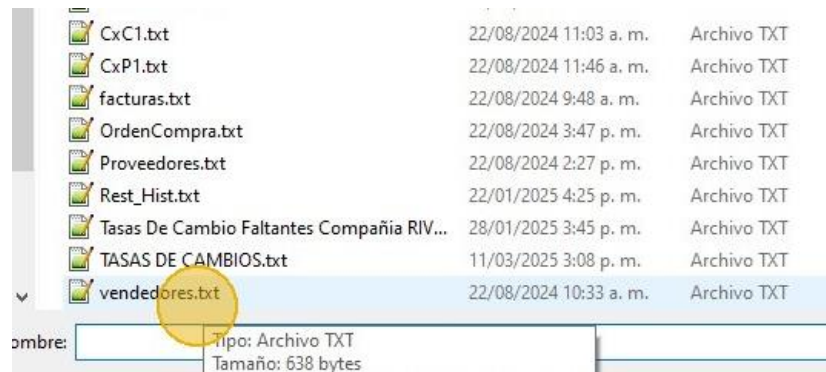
| | | |
|---|---|---|
| CxC1.txt | 22/08/2024 11:03 a. m. | Archivo TXT |
| CxP1.txt | 22/08/2024 11:46 a. m. | Archivo TXT |
| facturas.txt | 22/08/2024 9:48 a. m. | Archivo TXT |
| OrdenCompra.txt | 22/08/2024 3:47 p. m. | Archivo TXT |
| Proveedores.txt | 22/08/2024 2:27 p. m. | Archivo TXT |
| Rest_Hist.txt | 22/01/2025 4:25 p. m. | Archivo TXT |
| Tasas De Cambio Faltantes Compañia RIV... | 28/01/2025 3:45 p. m. | Archivo TXT |
| TASAS DE CAMBIOS.txt | 11/03/2025 3:08 p. m. | Archivo TXT |
| vendedores.txt | 22/08/2024 10:33 a. m. | Archivo TXT |

ombre:

Tipo: Archivo TXT
Tamaño: 638 bytes